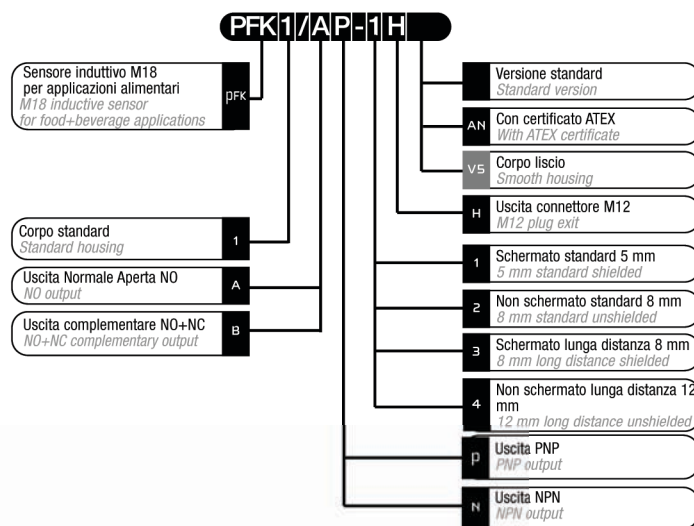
PFK 1 / A P - 1 H

Sensore induttivo M18 per applicazioni alimentari
M18 inductive sensor for food+beverage applications
PFK

Corpo standard
Standard housing
1

Uscita Normale Aperta NO
NO output
A

Uscita complementare NO+NC
NO+NC complementary output
B

Versione standard
Standard version

AN
Con certificato ATEX
With ATEX certificate

V5
Corpo liscio
Smooth housing

H
Uscita connettore M12
M12 plug exit

1
Schermato standard 5 mm
5 mm standard shielded

2
Non schermato standard 8 mm
8 mm standard unshielded

3
Schermato lunga distanza 8 mm
8 mm long distance shielded

4
Non schermato lunga distanza 12 mm
12 mm long distance unshielded

P
Uscita PNP
PNP output

N
Uscita NPN
NPN output